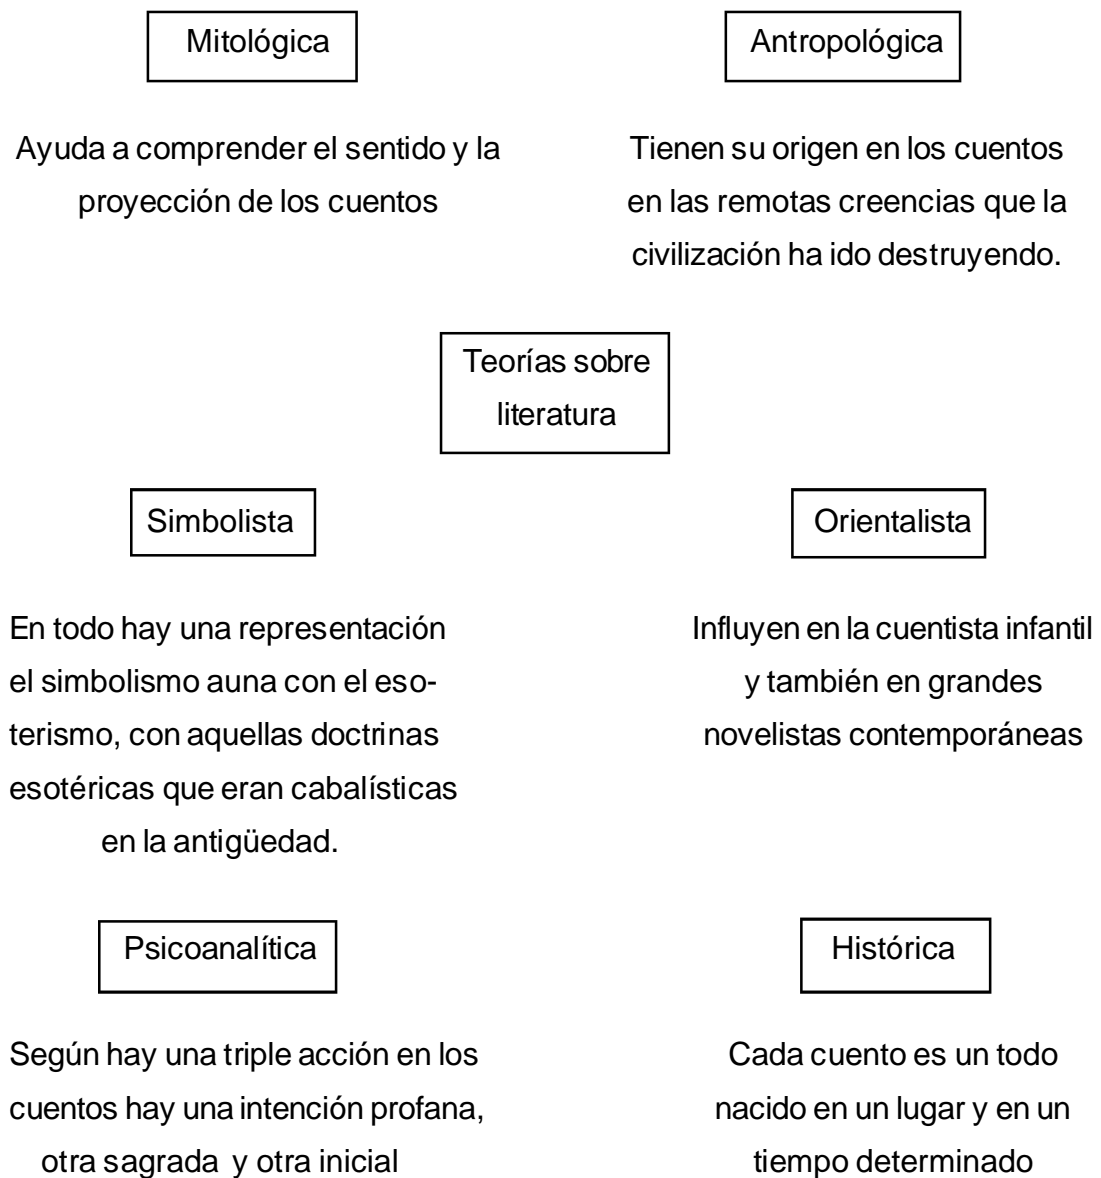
Mitológica

Ayuda a comprender el sentido y la proyección de los cuentos

Antropológica

Tienen su origen en los cuentos en las remotas creencias que la civilización ha ido destruyendo.

Teorías sobre literatura

Simbolista

En todo hay una representación el simbolismo auna con el esoterismo, con aquellas doctrinas esotéricas que eran cabalísticas en la antigüedad.

Orientalista

Influyen en la cuentista infantil y también en grandes novelistas contemporáneas

Psicoanalítica

Según hay una triple acción en los cuentos hay una intención profana, otra sagrada y otra inicial

Histórica

Cada cuento es un todo nacido en un lugar y en un tiempo determinado